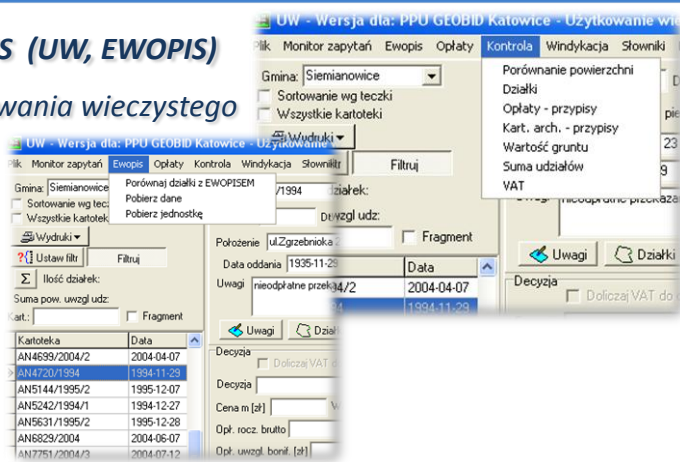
S (UW, EWOPIS)

wania wieczystego

UW - Wersja dla: PPU GEOBID Katowice - Użytkowanie wie

Plik Monitor zapytań Ewopis Opłaty Kontrola Windykacja Słowniki

Gmina: Siemianowice

Sortowanie wg teczki

Wszystkie kartoteki

Wydruki

Filtruj

Porównanie powierzchni
Działki
Opłaty - przypisy
Kart. arch. - przypisy
Wartość gruntu
Suma udziałów
VAT

23

9

nieodpłatne przekaza

Uwagi

Działki

Decyzja

Doliczaj VAT do

UW - Wersja dla: PPU GEOBID Katowice - Użytkowanie

Plik Monitor zapytań Ewopis Opłaty Kontrola Windykacja Słowniki

Gmina: Siemianowice

Sortowanie wg tecz

Wszystkie kartotek

Porównaj działki z EWOPISEM
Pobierz dane
Pobierz jednostkę

Wydruki

Ustaw filtr

Filtruj

Ilość działek:

Suma pow. uwzgl udz:

Kart.:

Fragment

/1994

działek:

uwzgl udz:

Fragment

Położenie ul.Zgrzebnioka

Data oddania 1935-11-29

Uwagi nieodpłatne przek

| Kartoteka | Data |
|---|---|
| AN4699/2004/2 | 2004-04-07 |
| AN4720/1994 | 1994-11-29 |
| AN5144/1995/2 | 1995-12-07 |
| AN5242/1994/1 | 1994-12-27 |
| AN5631/1995/2 | 1995-12-28 |
| AN6829/2004 | 2004-06-07 |
| AN7751/2004/3 | 2004-07-12 |

| | Data |
|---|---|
| 04/2 | 2004-04-07 |
| | 1994-11-29 |

Uwagi

Dział

Decyzja

Doliczaj VAT

Decyzja

Cena m [zł]

Opł. rocz. brutto

Opł. uwzgl. bonif. [zł]